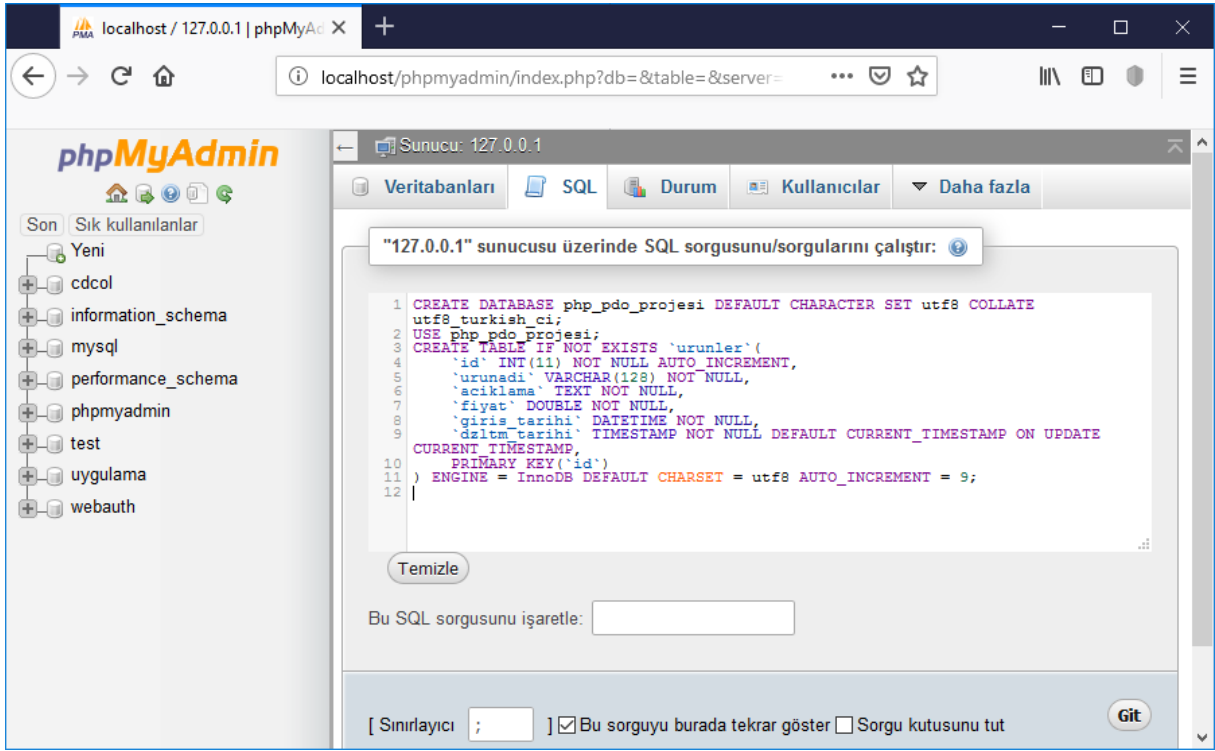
localhost / 127.0.0.1 | phpMyAd ×
+
localhost/phpmyadmin/index.php?db=&table=&server=
phpMyAdmin
Son Sık kullanılanlar
Yeni
cdcol
information_schema
mysql
performance_schema
phpmyadmin
test
uygulama
webauth
Sunucu: 127.0.0.1
Veritabanları SQL Durum Kullanıcılar Daha fazla
"127.0.0.1" sunucusu üzerinde SQL sorgusunu/sorgularını çalıştır:
1 CREATE DATABASE php_pdo_projesi DEFAULT CHARACTER SET utf8 COLLATE utf8_turkish_ci;
2 USE php_pdo_projesi;
3 CREATE TABLE IF NOT EXISTS `urunler`(
4 `id` INT(11) NOT NULL AUTO_INCREMENT,
5 `urunadi` VARCHAR(128) NOT NULL,
6 `aciklama` TEXT NOT NULL,
7 `fiyat` DOUBLE NOT NULL,
8 `giris_tarihi` DATETIME NOT NULL,
9 `dzltm_tarihi` TIMESTAMP NOT NULL DEFAULT CURRENT_TIMESTAMP ON UPDATE CURRENT_TIMESTAMP,
10 PRIMARY KEY(`id`)
11 ) ENGINE = InnoDB DEFAULT CHARSET = utf8 AUTO_INCREMENT = 9;
12
Temizle
Bu SQL sorgusunu işaretle:
[ Sınırlayıcı ; ] Bu sorguyu burada tekrar göster Sorgu kutusunu tut
Git